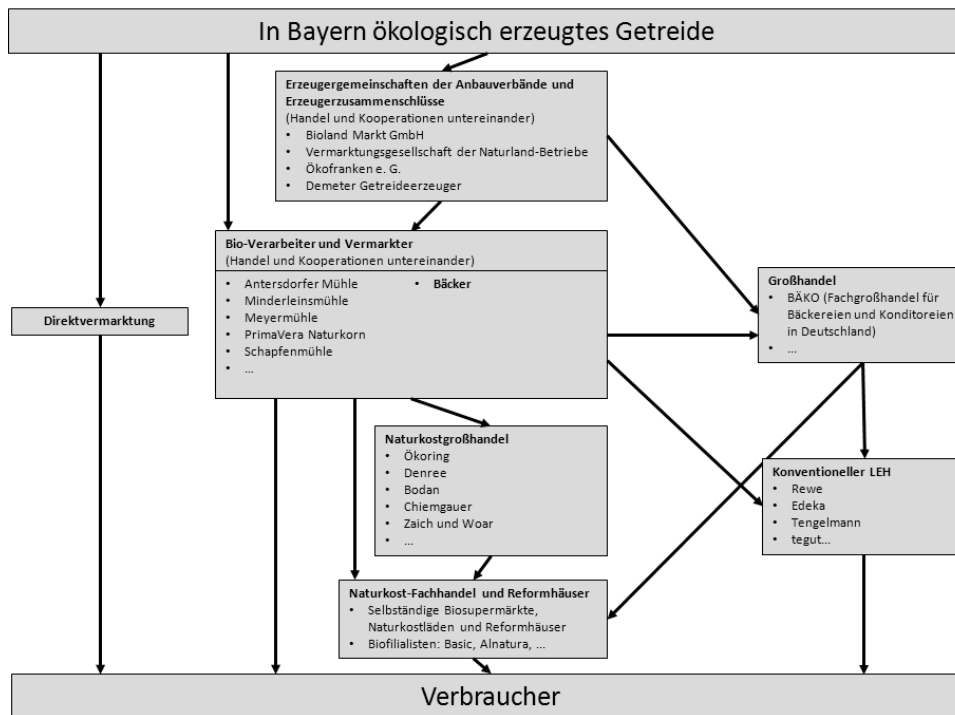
In Bayern ökologisch erzeugtes Getreide

**Erzeugergemeinschaften der Anbauverbände und Erzeugerzusammenschlüsse**
(Handel und Kooperationen untereinander)
- Bioland Markt GmbH
- Vermarktungsgesellschaft der Naturland-Betriebe
- Ökofranken e. G.
- Demeter Getreideerzeuger

**Bio-Verarbeiter und Vermarkter**
(Handel und Kooperationen untereinander)
- Antersdorfer Mühle
- Minderleinsmühle
- Meyermühle
- PrimaVera Naturkorn
- Schapfenmühle
- ...
- **Bäcker**

**Großhandel**
- BÄKO (Fachgroßhandel für Bäckereien und Konditoreien in Deutschland)
- ...

**Direktvermarktung**

**Naturkostgroßhandel**
- Ökoring
- Denree
- Bodan
- Chiemgauer
- Zaich und Woar
- ...

**Konventioneller LEH**
- Rewe
- Edeka
- Tengelmann
- tegut...

**Naturkost-Fachhandel und Reformhäuser**
- Selbständige Biosupermärkte, Naturkostläden und Reformhäuser
- Biofilialisten: Basic, Alnatura, ...

Verbraucher